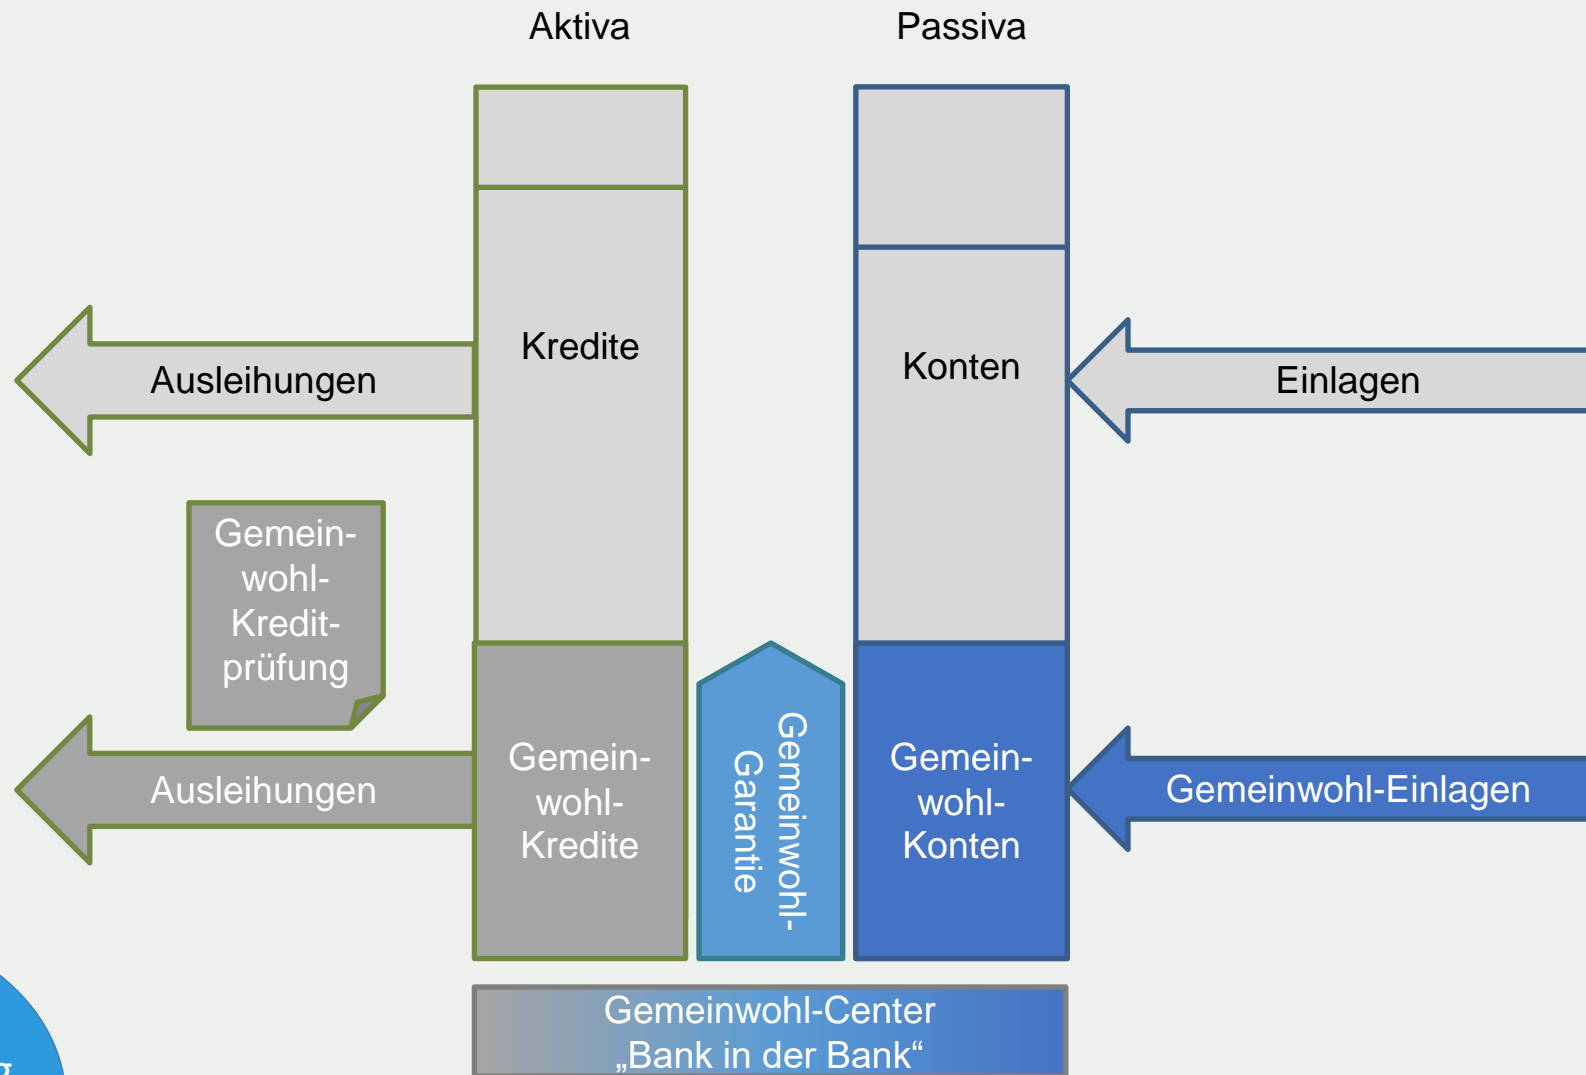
Aktiva

Passiva

Kredite

Konten

Ausleihungen

Einlagen

Gemeinwohl-Kreditprüfung

Ausleihungen

Gemeinwohl-Kredite

Gemeinwohl-Garantie

Gemeinwohl-Konten

Gemeinwohl-Einlagen

Gemeinwohl-Center „Bank in der Bank“